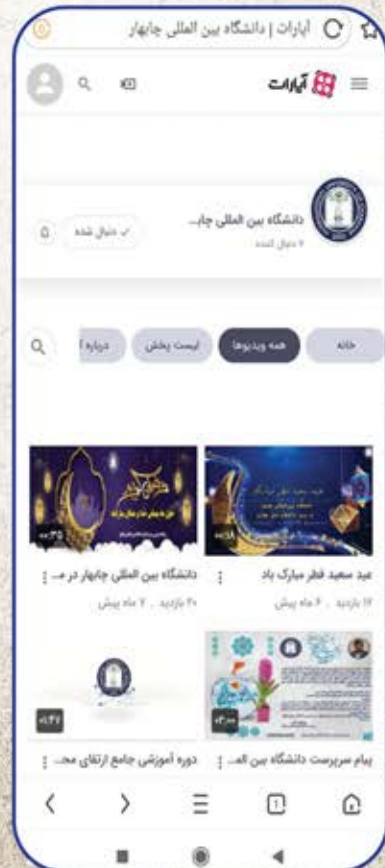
آپارات | دانشگاه بین المللی چابهار

آپارات

دانشگاه بین المللی چاب...
۷ دنبال کننده
✓ دنبال شده

خانه
همه ویدیوها
لیست پخش
درباره

عید سعید فطر مبارک باد
۱۲ بازدید . ۶ ماه پیش

دانشگاه بین المللی چابهار در م...
۲۰ بازدید . ۷ ماه پیش

پیام سرپرست دانشگاه بین الم...

دوره آموزشی جامع ارتقای محـ...
۰:۴۷

1